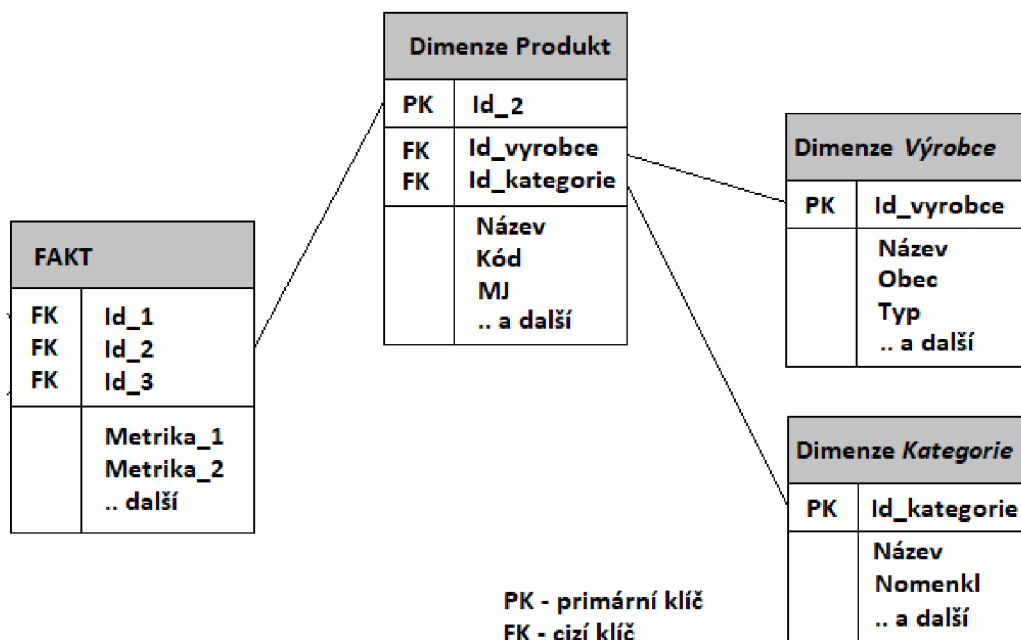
Dimenze Produkt

| PK | Id_2 |
|---|---|
| FK<br>FK | Id_vyrobce<br>Id_kategorie |
| | Název<br>Kód<br>MJ<br>.. a další |

FAKT

| FK<br>FK<br>FK | Id_1<br>Id_2<br>Id_3 |
|---|---|
| | Metrika_1<br>Metrika_2<br>.. další |

Dimenze Výrobce

| PK | Id_vyrobce |
|---|---|
| | Název<br>Obec<br>Typ<br>.. a další |

Dimenze Kategorie

| PK | Id_kategorie |
|---|---|
| | Název<br>Nomenkl<br>.. a další |

PK - primární klíč
FK - cizí klíč